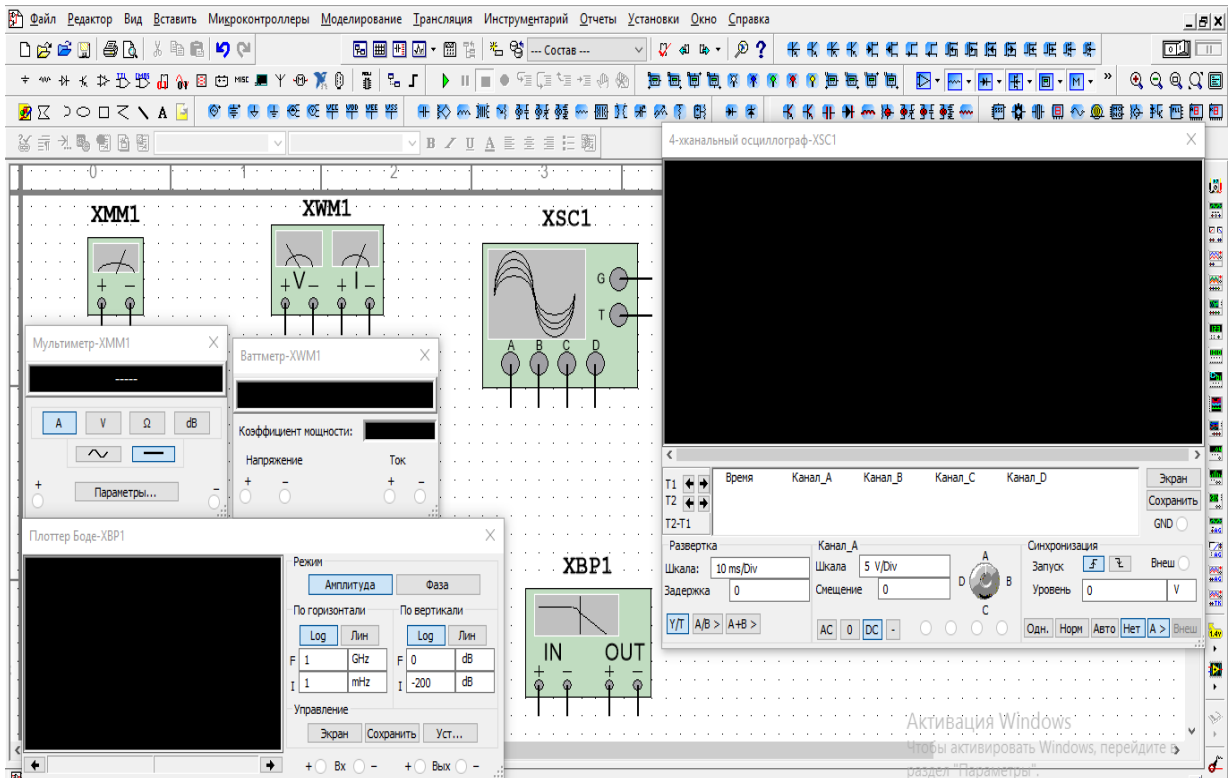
Файл Редактор Вид Вставить Микроконтроллеры Моделирование Трансляция Инструментарий Отчеты Установки Окно Справка

--- Состав ---

XMM1
XWM1
XSC1

Мультиметр-XMM1

-----

A V Ω dB

Параметры...

Ваттметр-XWM1

Коэффициент мощности:

Напряжение Ток

G
T
A B C D

4-хканальный осциллограф-XSC1

T1
T2
T2-T1

Время Канал_A Канал_B Канал_C Канал_D

Экран
Сохранить
GND

Развертка
Шкала: 10 ms/Div
Задержка 0
Y/T A/B > A+B >

Канал_A
Шкала 5 V/Div
Смещение 0
AC 0 DC -

A
D B
C

Синхронизация
Запуск
Внеш
Уровень 0 V
Одн. Норм Авто Нет A > Внеш

Плоттер Боде-XBP1

Режим
Амплитуда Фаза
По горизонтали
Log Лин
F 1 GHz
I 1 mHz
По вертикали
Log Лин
F 0 dB
I -200 dB
Управление
Экран Сохранить Уст...

Вх Вых

XBP1
IN OUT

Активация Windows
Чтобы активировать Windows, перейдите в раздел "Параметры".